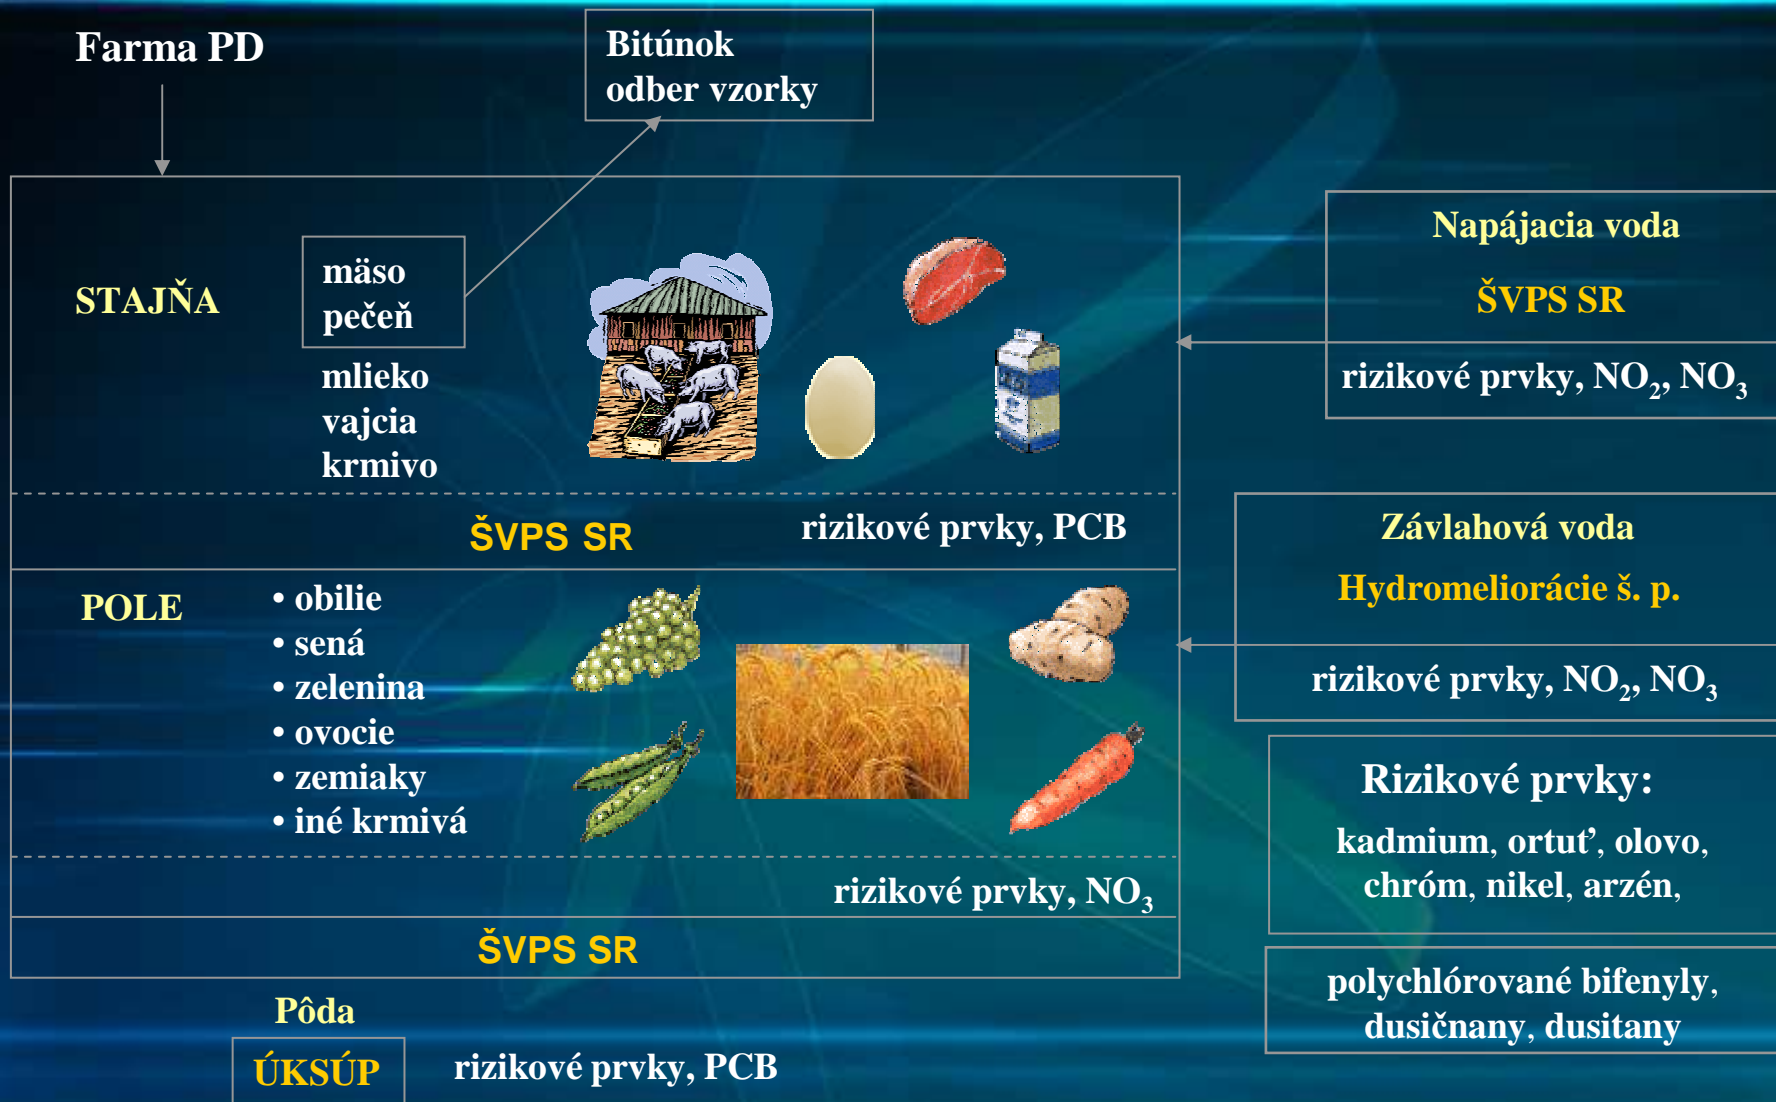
Farma PD

Bitúnok
odber vzorky

STAJŇA

mäso
pečeň
mlieko
vajcia
krmivo

Napájacia voda

ŠVPS SR

rizikové prvky, $NO_2$, $NO_3$

ŠVPS SR

rizikové prvky, PCB

Závlahová voda

Hydromeliorácie š. p.

POLE

• obilie
• sená
• zelenina
• ovocie
• zemiaky
• iné krmivá

rizikové prvky, $NO_2$, $NO_3$

Rizikové prvky:

kadmium, ortuť, olovo, chróm, nikel, arzén,

rizikové prvky, $NO_3$

ŠVPS SR

polychlórované bifenyly, dusičnany, dusitany

Pôda

ÚKSÚP

rizikové prvky, PCB